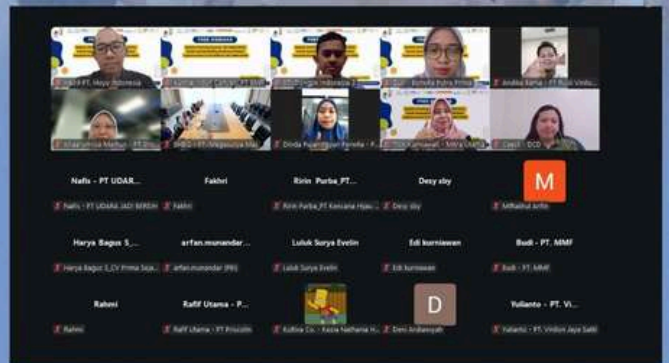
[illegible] - PT. Hoyo Indonesia
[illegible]
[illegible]
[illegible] Bonella Putra Prima
Andika Rama - PT Bukit Vindo
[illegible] Harfuzi - PT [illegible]
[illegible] - PT Megasurya Mas
Dinda Puspitasari Pamella - P...
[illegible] Kurniawati - Mitra Utama
Cecil - DCD

Nafis - PT UDAR...
Nafis - PT UDARA JADI BERSIH
Fakhri
Fakhri
Ririn Purba_PT...
Ririn Purba_PT Kencana Hijau ...
Desy sby
Desy sby
M
Mifkaihul Arifin

Harya Bagus S_...
Harya Bagus S_CV Prima Seja...
arfan.munandar...
arfan.munandar (PR)
Luluk Surya Evelin
Luluk Surya Evelin
Edi kurniawan
Edi kurniawan
Budi - PT. MMF
Budi - PT. MMF

Rahmi
Rahmi
Rafif Utama - P...
Rafif Utama - PT Priscolin
Kultiva Co. - Kezia Nathania H...
D
Deni Ardiansyah
Yulianto - PT. Vi...
Yulianto - PT. Vindion Jaya Sakti